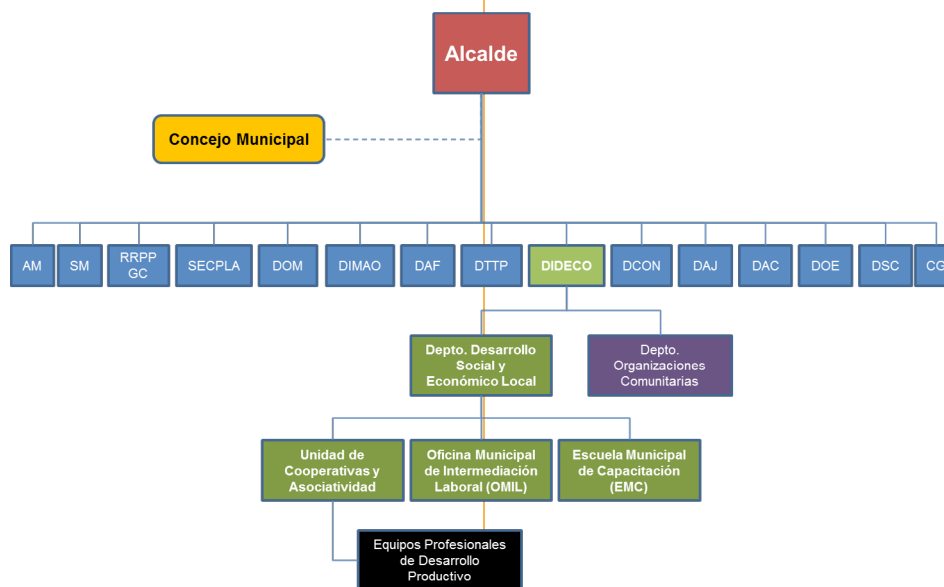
Alcalde

Concejo Municipal

AM

SM

RRPP GC

SECPLA

DOM

DIMAO

DAF

DTTP

DIDECO

DCON

DAJ

DAC

DOE

DSC

CG

Depto. Desarrollo Social y Económico Local

Depto. Organizaciones Comunitarias

Unidad de Cooperativas y Asociatividad

Oficina Municipal de Intermediación Laboral (OMIL)

Escuela Municipal de Capacitación (EMC)

Equipos Profesionales de Desarrollo Productivo